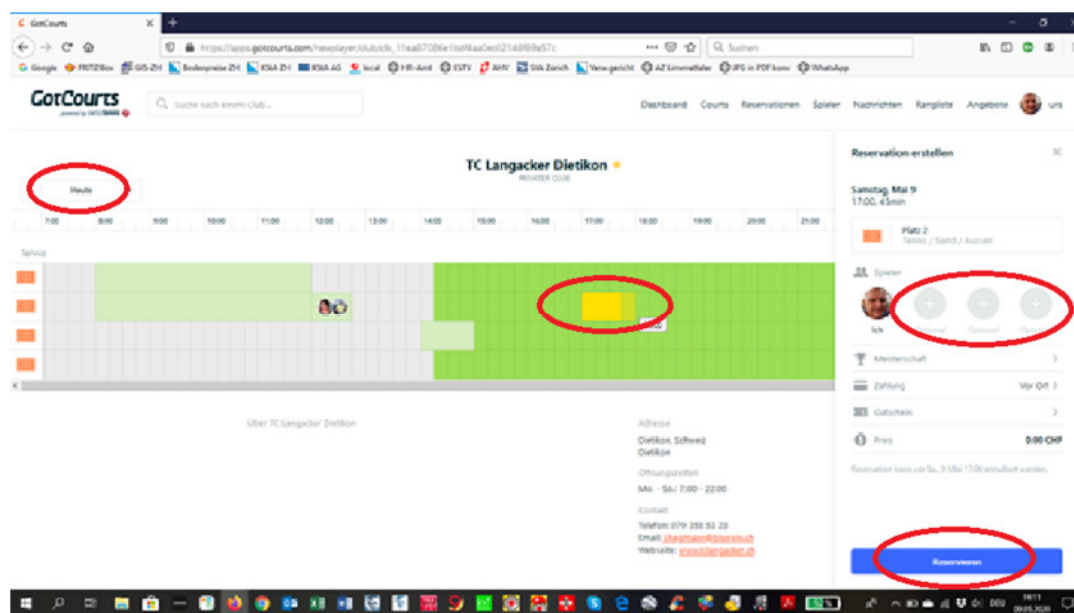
GotCourts

https://apps.gotcourts.com/newplayer/club/clb_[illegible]

Suchen

Google FRITZ!Box GIS-ZH Bodenpreise ZH KSA ZH KSA AG local HR-Amt ESTV AHV SVA Zürich Verw.gericht AZ Limmattaler JPG in PDF konv WhatsApp

GotCourts

Suche nach einem Club...

Dashboard Courts Reservationen Spieler Nachrichten Rangliste Angebote urs

TC Langacker Dietikon

PRIVATER CLUB

Heute

| 7:00 | 8:00 | 9:00 | 10:00 | 11:00 | 12:00 | 13:00 | 14:00 | 15:00 | 16:00 | 17:00 | 18:00 | 19:00 | 20:00 | 21:00 |
|---|---|---|---|---|---|---|---|---|---|---|---|---|---|---|

Tennis

Reservation erstellen

Samstag, Mai 9
17:00, 45min

Platz 2
Tennis / Sand / Aussen

Spieler

Ich Optional Optional Optional

Meisterschaft

Zahlung Vor Ort

Gutschein

Preis 0.00 CHF

Reservation kann vor Sa., 9 Mai 17:00 annulliert werden.

Reservieren

Über TC Langacker Dietikon

Adresse
Dietikon, Schweiz
Dietikon

Öffnungszeiten
Mo. - So.: 7:00 - 22:00

Kontakt
Telefon: 079 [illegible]
Email: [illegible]
Webseite: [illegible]

14:11
09.05.2020